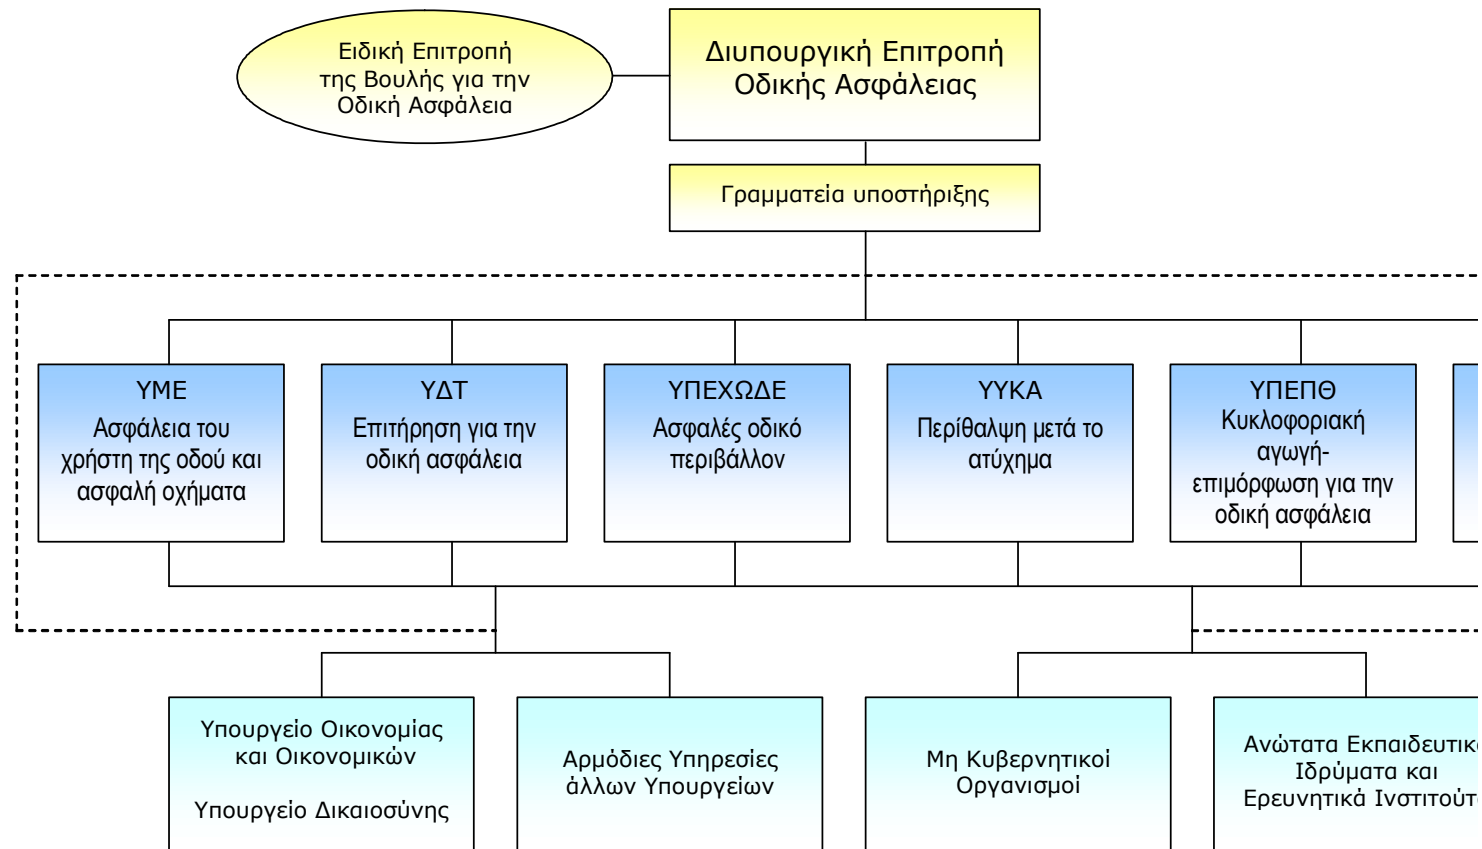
Ειδική Επιτροπή της Βουλής για την Οδική Ασφάλεια

Διυπουργική Επιτροπή Οδικής Ασφάλειας

Γραμματεία υποστήριξης

ΥΜΕ
Ασφάλεια του χρήστη της οδού και ασφαλή οχήματα

ΥΔΤ
Επιτήρηση για την οδική ασφάλεια

ΥΠΕΧΩΔΕ
Ασφαλές οδικό περιβάλλον

ΥΥΚΑ
Περίθαλψη μετά το ατύχημα

ΥΠΕΠΘ
Κυκλοφοριακή αγωγή-επιμόρφωση για την οδική ασφάλεια

Υπουργείο Οικονομίας και Οικονομικών

Υπουργείο Δικαιοσύνης

Αρμόδιες Υπηρεσίες άλλων Υπουργείων

Μη Κυβερνητικοί Οργανισμοί

Ανώτατα Εκπαιδευτικ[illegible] Ιδρύματα και Ερευνητικά Ινστιτούτ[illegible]